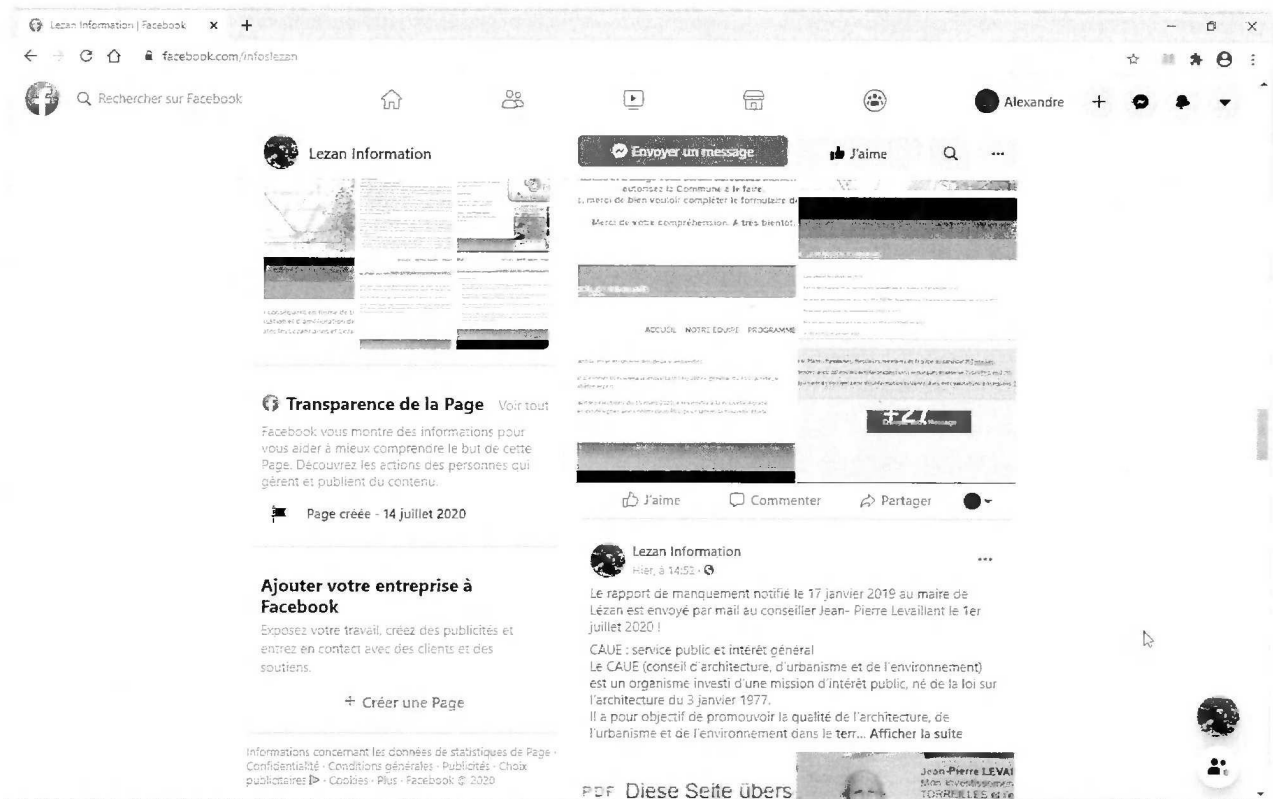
Lezan Information | Facebook ×  +

facebook.com/infoslezan

Rechercher sur Facebook

Alexandre

Lezan Information

Envoyer un message

J'aime

autorisez la Commune à le faire.

merci de bien vouloir compléter le formulaire d

Merci de votre compréhension. A très bientôt.

ACCUEIL   NOTRE EQUIPE   PROGRAMME

+27

Transparence de la Page   Voir tout

Facebook vous montre des informations pour vous aider à mieux comprendre le but de cette Page. Découvrez les actions des personnes qui gèrent et publient du contenu.

Page créée - 14 juillet 2020

J'aime   Commenter   Partager

Lezan Information
Hier, à 14:52 ·

Le rapport de manquement notifié le 17 janvier 2019 au maire de Lézan est envoyé par mail au conseiller Jean- Pierre Levaillant le 1er juillet 2020 !

CAUE : service public et intérêt général
Le CAUE (conseil d'architecture, d'urbanisme et de l'environnement) est un organisme investi d'une mission d'intérêt public, né de la loi sur l'architecture du 3 janvier 1977.
Il a pour objectif de promouvoir la qualité de l'architecture, de l'urbanisme et de l'environnement dans le terr... Afficher la suite

Ajouter votre entreprise à Facebook

Exposez votre travail, créez des publicités et entrez en contact avec des clients et des soutiens.

+ Créer une Page

Informations concernant les données de statistiques de Page · Confidentialité · Conditions générales · Publicités · Choix publicitaires · Cookies · Plus · Facebook © 2020

PDF Diese Seite übers

Jean-Pierre LEVAI
TORREILLES